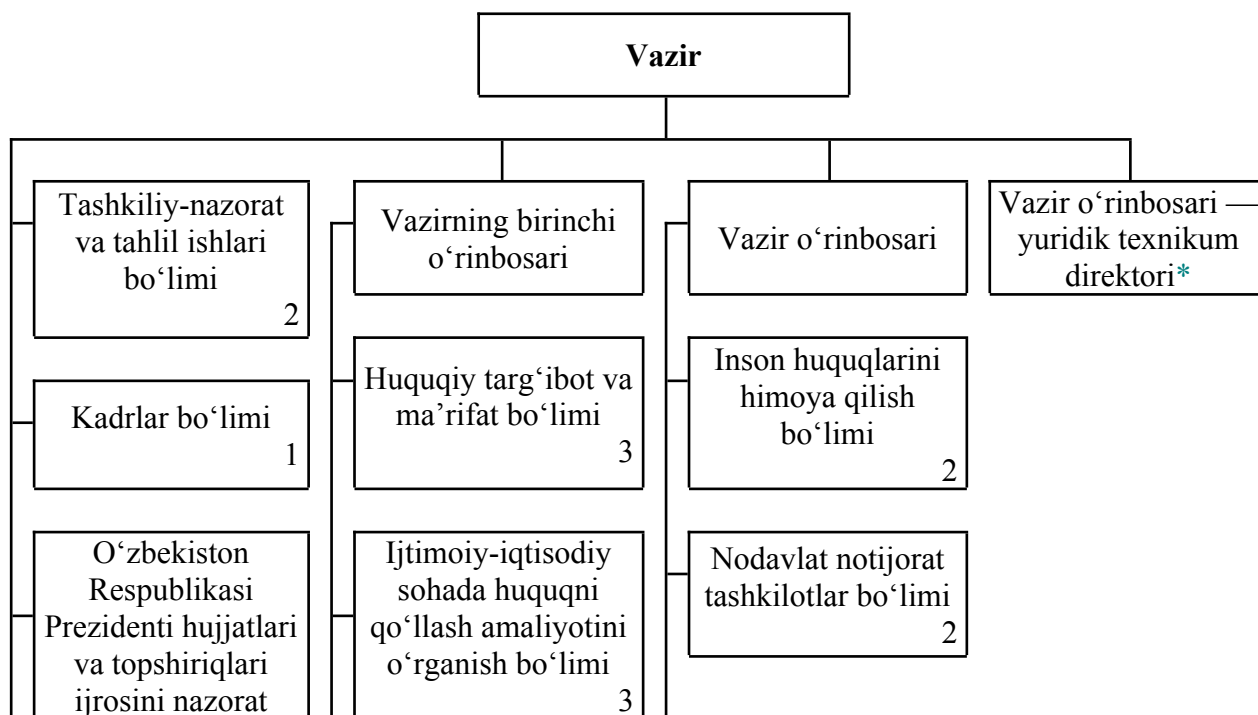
Vazir

Tashkiliy-nazorat va tahlil ishlari bo‘limi
2

Kadrlar bo‘limi
1

O‘zbekiston Respublikasi Prezidenti hujjatlari va topshiriqlari ijrosini nazorat

Vazirning birinchi o‘rinbosari

Huquqiy targ‘ibot va ma’rifat bo‘limi
3

Ijtimoiy-iqtisodiy sohada huquqni qo‘llash amaliyotini o‘rganish bo‘limi
3

Vazir o‘rinbosari

Inson huquqlarini himoya qilish bo‘limi
2

Nodavlat notijorat tashkilotlar bo‘limi
2

Vazir o‘rinbosari — yuridik texnikum direktori*